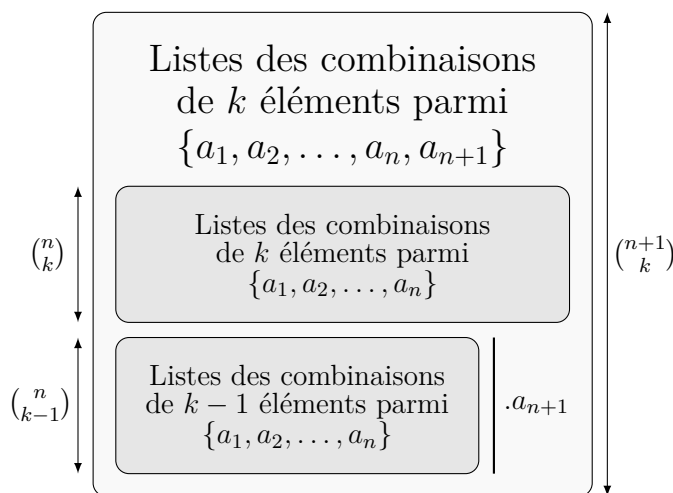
Listes des combinaisons de $k$ éléments parmi $\{a_1, a_2, \ldots, a_n, a_{n+1}\}$

$\binom{n}{k}$

Listes des combinaisons de $k$ éléments parmi $\{a_1, a_2, \ldots, a_n\}$

$\binom{n+1}{k}$

$\binom{n}{k-1}$

Listes des combinaisons de $k-1$ éléments parmi $\{a_1, a_2, \ldots, a_n\}$

$.a_{n+1}$